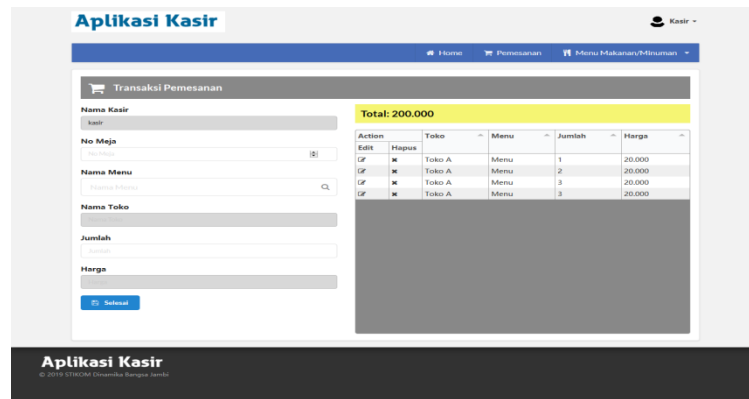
Aplikasi Kasir

Kasir

Home Pemesanan Menu Makanan/Minuman

Transaksi Pemesanan

Nama Kasir
kasir

No Meja
No Meja

Nama Menu
Nama Menu

Nama Toko

Jumlah
Jumlah

Harga

Selesai

Total: 200.000

| Action | | Toko | Menu | Jumlah | Harga |
|---|---|---|---|---|---|
| Edit | Hapus | | | | |
| | | Toko A | Menu | 1 | 20.000 |
| | | Toko A | Menu | 2 | 20.000 |
| | | Toko A | Menu | 3 | 20.000 |
| | | Toko A | Menu | 3 | 20.000 |

Aplikasi Kasir
© 2019 STIKOM Dinamika Bangsa Jambi